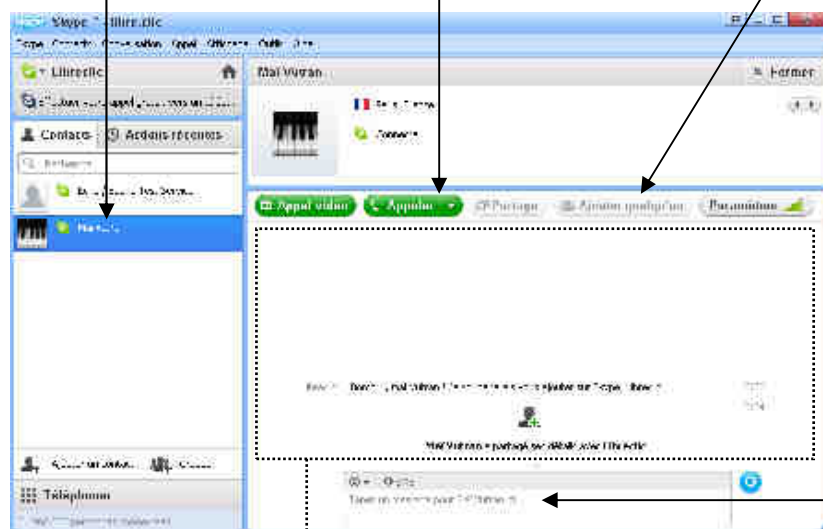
Skype™ - librecilic

Skype Contacts Conversation Appel Affichage Outils Aide

Librecilic

Contacts

Activités récentes

Mal Vulvan

Fermer

Connecté

Appel vidéo

Appeler

Partager

Ajouter quelqu'un

Paramètres

Mal Vulvan a partagé ses détails avec Librecilic

Téléphoner

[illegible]